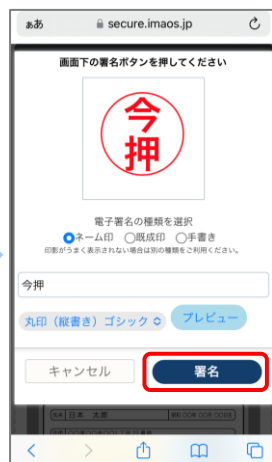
ぁあ secure.imaos.jp

画面下の署名ボタンを押してください

今
押

電子署名の種類を選択
ネーム印 既成印 手書き
印影がうまく表示されない場合は別の種類をご利用ください。

今押

丸印（縦書き）ゴシック

プレビュー

キャンセル

署名

日本 太郎